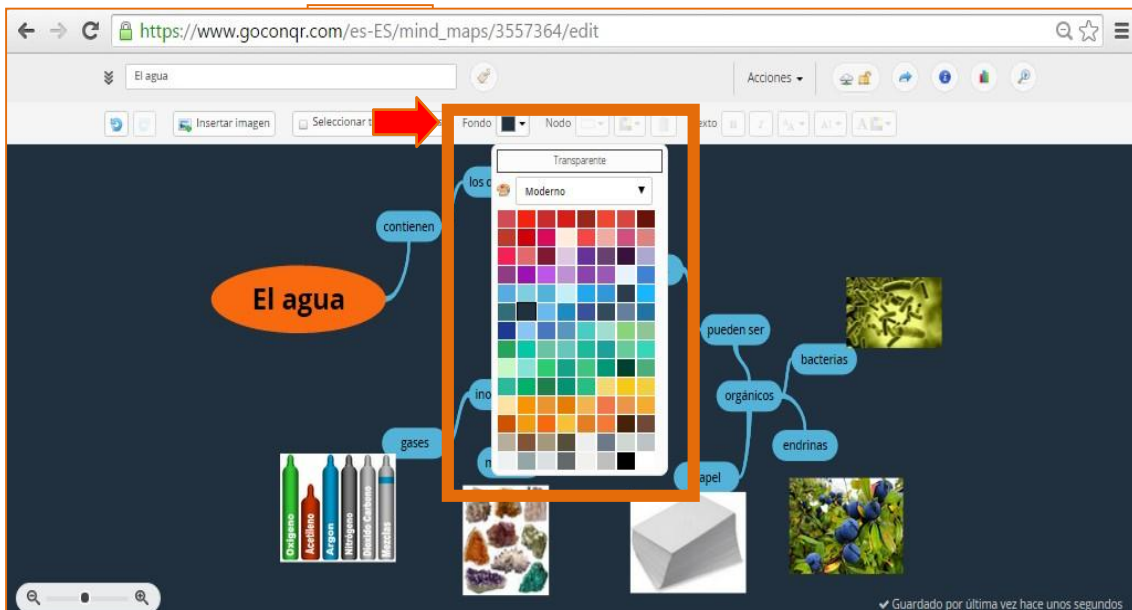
https://www.goconqr.com/es-ES/mind_maps/3557364/edit

El agua

Acciones ▾

Insertar imagen

Seleccionar t

Fondo

Nodo

exto

Transparente

Moderno

los c

contienen

El agua

pueden ser

bacterias

orgánicos

endrinas

ino

gases

apel

Oxígeno

Acetileno

Argon

Nitrógeno

Dióxido Carbono

Mezclas

✔ Guardado por última vez hace unos segundos